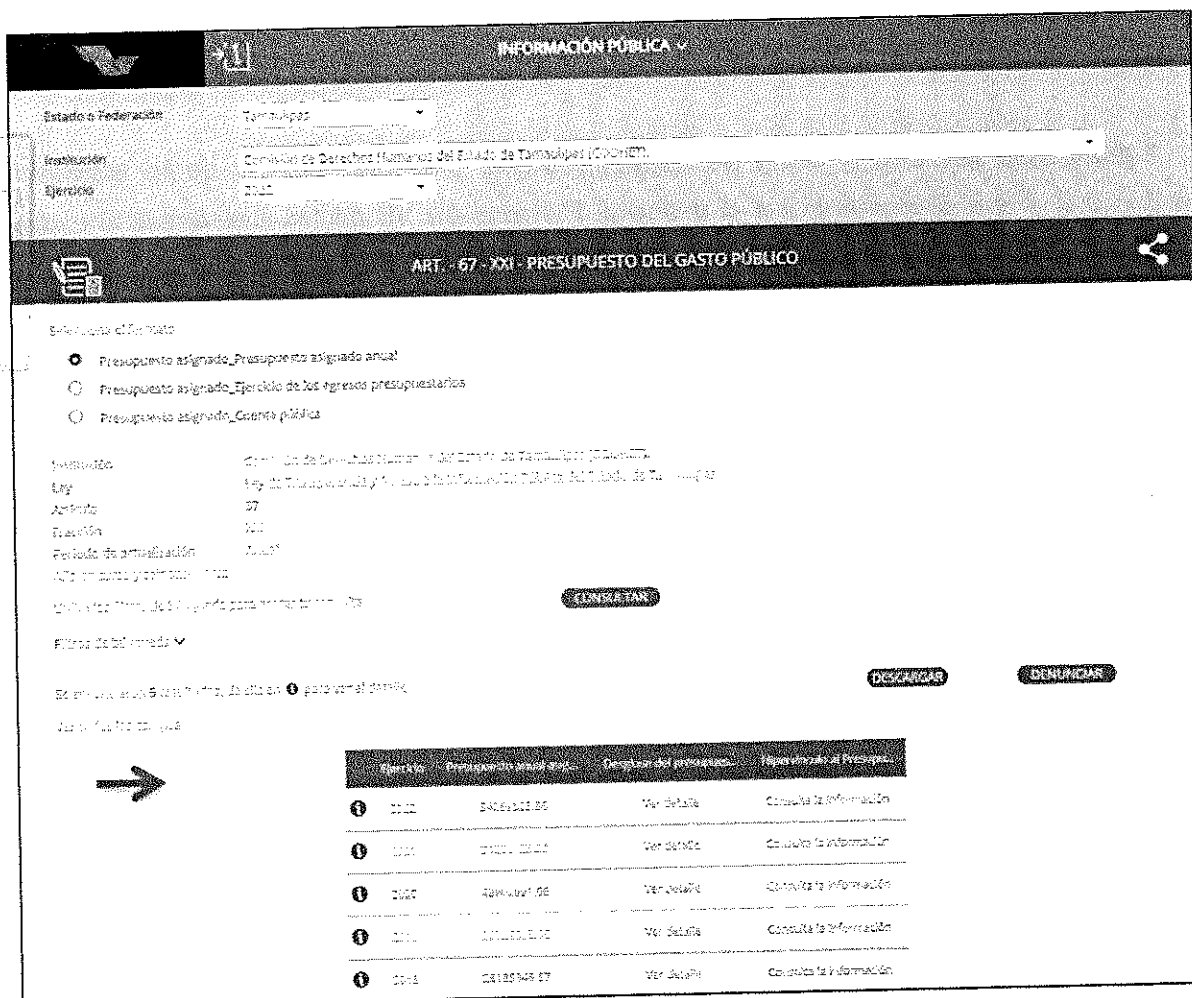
INFORMACIÓN PÚBLICA

Estado o Federación: Tamaulipas

Institución: Comisión de Derechos Humanos del Estado de Tamaulipas (CODHET)

Ejercicio: 2022

ART. - 67 - XXI - PRESUPUESTO DEL GASTO PÚBLICO

Selecciona el formato

Presupuesto asignado_Presupuesto asignado anual

Presupuesto asignado_Ejercicio de los egresos presupuestarios

Presupuesto asignado_Cuenta pública

Institución: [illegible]
Ley: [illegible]
Artículo: 67
Fracción: XXI
Periodo de actualización: Anual
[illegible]

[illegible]

CONSULTAR

Filtros de búsqueda

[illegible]

DESCARGAR

DENUNCIAR

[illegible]

| | Ejercicio | Presupuesto anual asi... | Desglose del presupues... | Hipervínculo al Presupu... |
|---|---|---|---|---|
| | 2022 | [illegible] | Ver detalle | Consulta la información |
| | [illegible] | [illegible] | Ver detalle | Consulta la información |
| | 2020 | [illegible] | Ver detalle | Consulta la información |
| | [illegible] | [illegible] | Ver detalle | Consulta la información |
| | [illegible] | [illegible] | Ver detalle | Consulta la información |